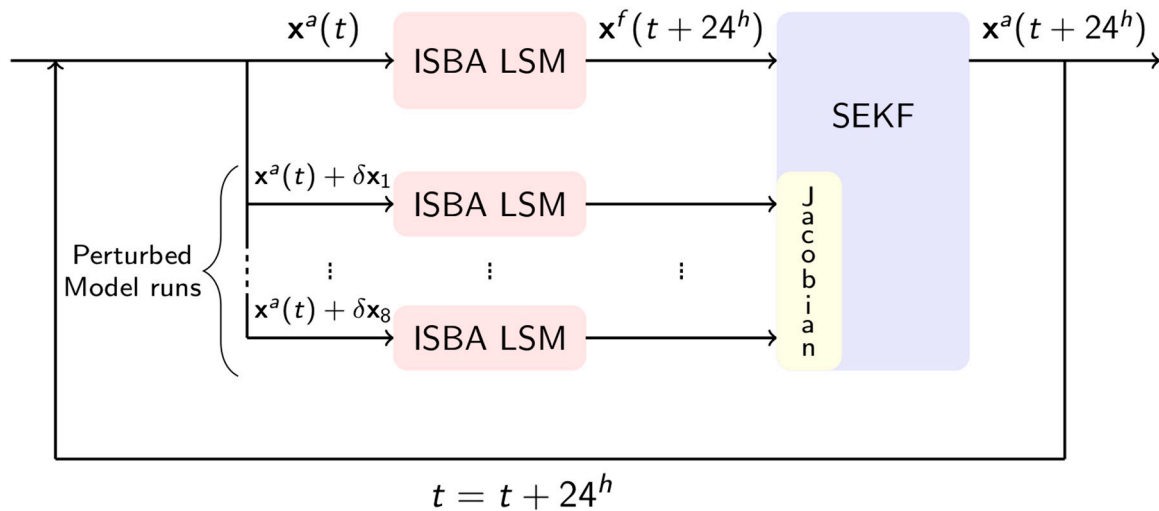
$\mathbf{x}^a(t)$

ISBA LSM

$\mathbf{x}^f(t+24^h)$

SEKF

$\mathbf{x}^a(t+24^h)$

$\mathbf{x}^a(t)+\delta\mathbf{x}_1$

ISBA LSM

Perturbed Model runs

$\vdots$ $\vdots$ $\vdots$

$\mathbf{x}^a(t)+\delta\mathbf{x}_8$

ISBA LSM

Jacobian

$t = t + 24^h$